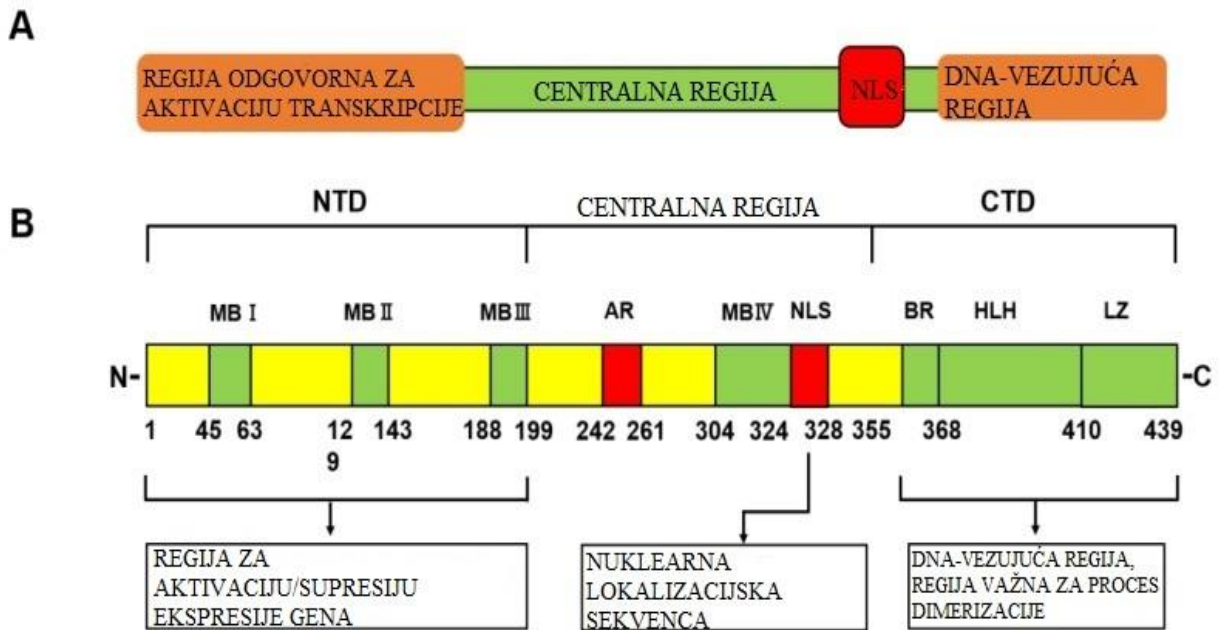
A

REGIJA ODGOVORNA ZA AKTIVACIJU TRANSKRIPCIJE

CENTRALNA REGIJA

NLS

DNA-VEZUJUĆA REGIJA

B

NTD

CENTRALNA REGIJA

CTD

MB I

MB II

MB III

AR

MB IV

NLS

BR

HLH

LZ

N-

-C

1 45 63 12 9 143 188 199 242 261 304 324 328 355 368 410 439

REGIJA ZA AKTIVACIJU/SUPRESIJU EKSPRESIJE GENA

NUKLEARNA LOKALIZACIJSKA SEKVENCA

DNA-VEZUJUĆA REGIJA, REGIJA VAŽNA ZA PROCES DIMERIZACIJE